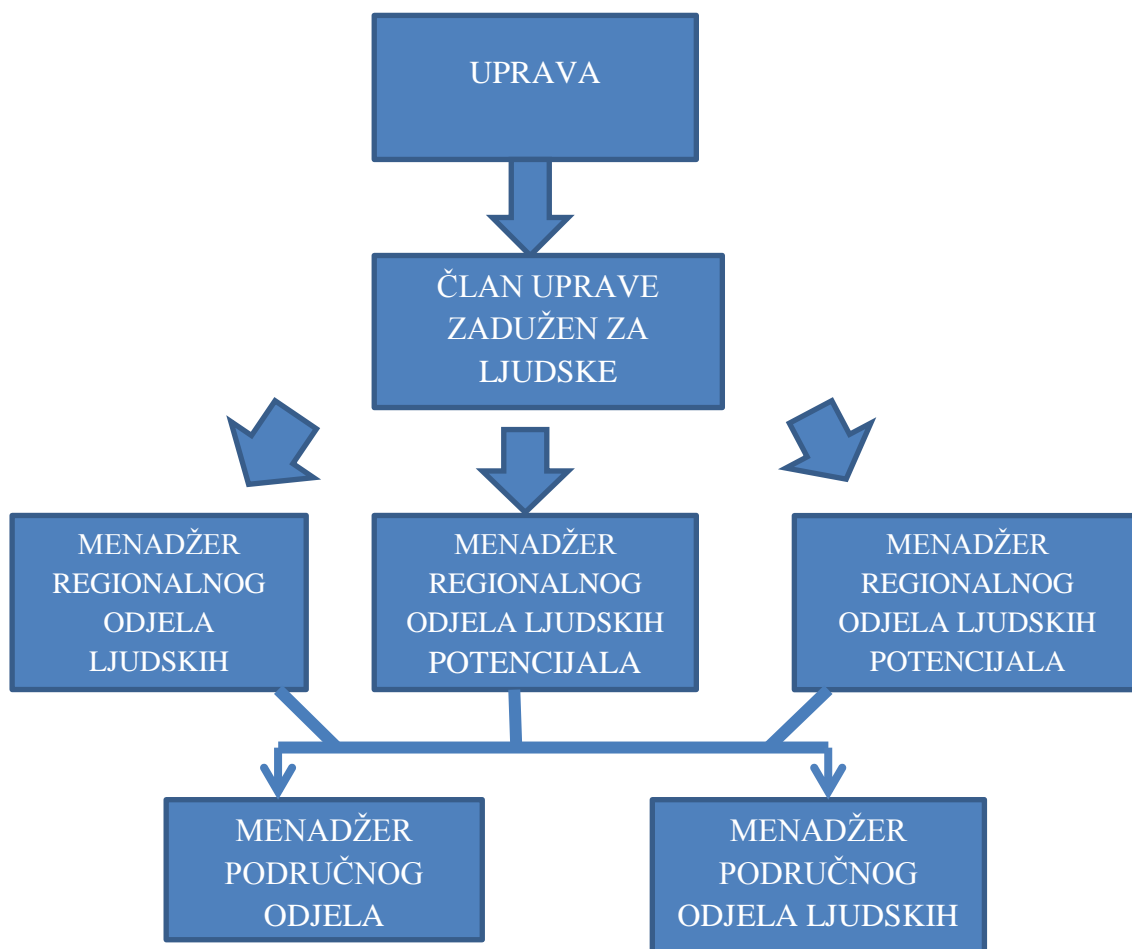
UPRAVA

ČLAN UPRAVE ZADUŽEN ZA LJUDSKE

MENADŽER REGIONALNOG ODJELA LJUDSKIH

MENADŽER REGIONALNOG ODJELA LJUDSKIH POTENCIJALA

MENADŽER REGIONALNOG ODJELA LJUDSKIH POTENCIJALA

MENADŽER PODRUČNOG ODJELA

MENADŽER PODRUČNOG ODJELA LJUDSKIH